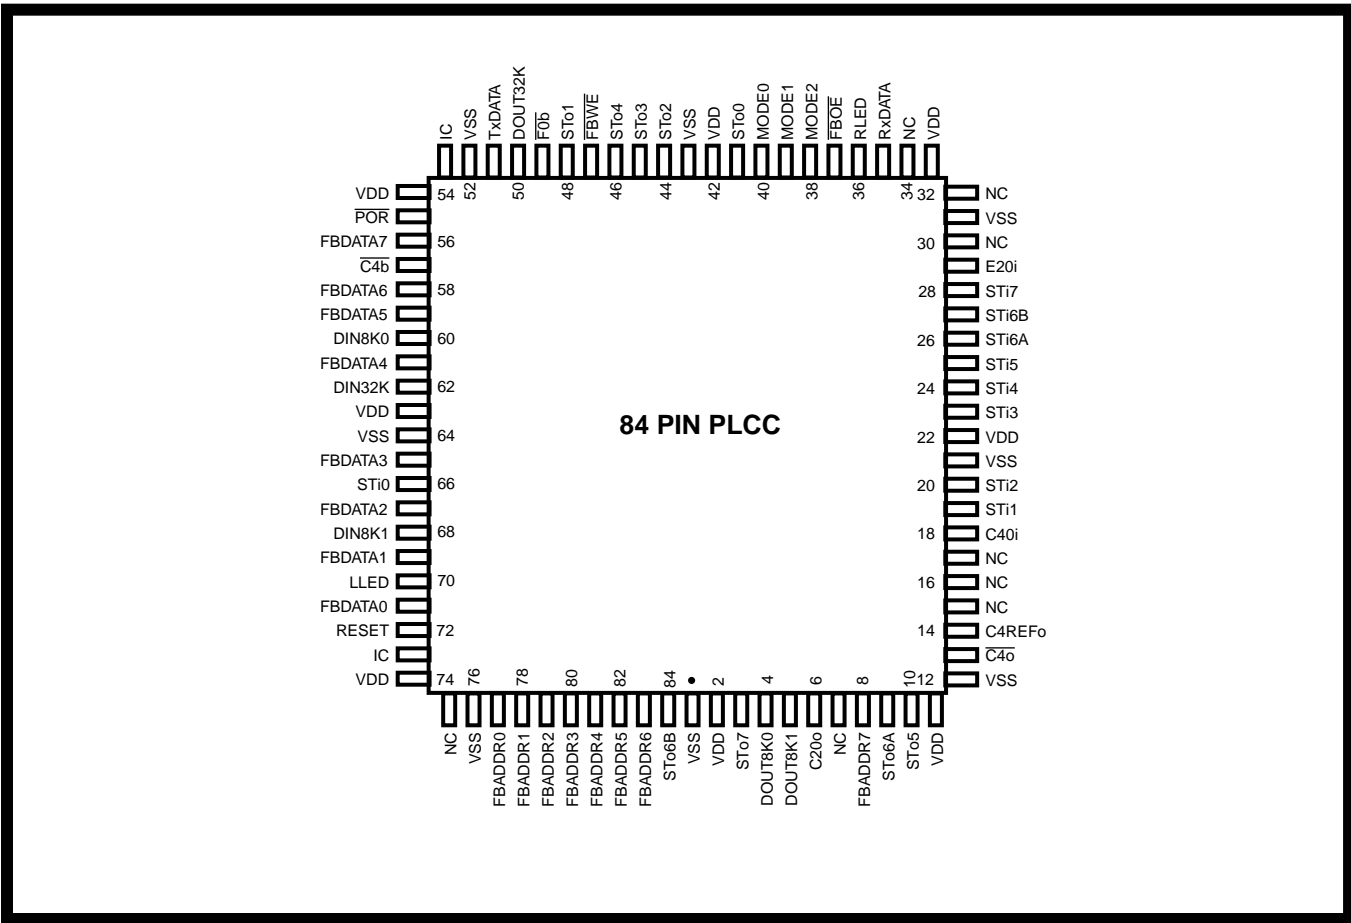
IC
VSS
TxDATA
DOUT32K
$\overline{F0b}$
STo1
$\overline{FBWE}$
STo4
STo3
STo2
VSS
VDD
STo0
MODE0
MODE1
MODE2
$\overline{FBOE}$
RLED
RxDATA
NC
VDD

54 52 50 48 46 44 42 40 38 36 34 32

VDD
$\overline{POR}$
FBDATA7 56
$\overline{C4b}$
FBDATA6 58
FBDATA5
DIN8K0 60
FBDATA4
DIN32K 62
VDD
VSS 64
FBDATA3
STi0 66
FBDATA2
DIN8K1 68
FBDATA1
LLED 70
FBDATA0
RESET 72
IC
VDD 74

84 PIN PLCC

NC
VSS
30 NC
E20i
28 STi7
STi6B
26 STi6A
STi5
24 STi4
STi3
22 VDD
VSS
20 STi2
STi1
18 C40i
NC
16 NC
NC
14 C4REFo
$\overline{C4o}$
10 12 VSS

76 78 80 82 84 2 4 6 8

NC
VSS
FBADDR0
FBADDR1
FBADDR2
FBADDR3
FBADDR4
FBADDR5
FBADDR6
STo6B
VSS
VDD
STo7
DOUT8K0
DOUT8K1
C20o
NC
FBADDR7
STo6A
STo5
VDD